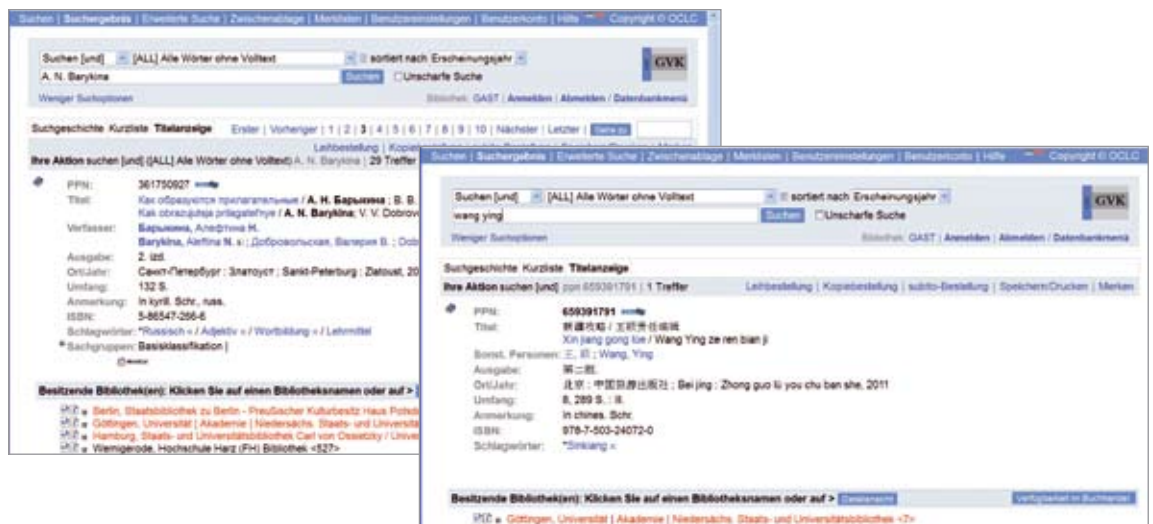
Suchen | Suchergebnis | Erweiterte Suche | Zwischenablage | Merklisten | Benutzereinstellungen | Benutzerkonto | Hilfe Copyright © OCLC

Suchen [und] [ALL] Alle Wörter ohne Volltext sortiert nach Erscheinungsjahr
A. N. Barykina Suchen Unscharfe Suche
GVK
Weniger Suchoptionen
Bibliothek: GAST | Anmelden | Abmelden | Datenbankmenü

Suchgeschichte Kurzliste Titelanzeige Erster | Vorheriger | 1 | 2 | 3 | 4 | 5 | 6 | 7 | 8 | 9 | 10 | Nächster | Letzter |

Leihbestellung | Kopie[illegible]
Ihre Aktion suchen [und] ([ALL] Alle Wörter ohne Volltext) A. N. Barykina | 29 Treffer

PPN: 361750927
Titel: Как образуются прилагательные / А. Н. Барыкина ; В. В. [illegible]
Kak obrazujutsja prilagatel'nye / A. N. Barykina; V. V. Dobrov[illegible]
Verfasser: Барыкина, Алефтина Н.
Barykina, Aleftina N. ; Добровольская, Валерия В. ; Dob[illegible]
Ausgabe: 2. izd.
Ort/Jahr: Санкт-Петербург : Златоуст, 20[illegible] ; Sankt-Peterburg : Zlatoust, 20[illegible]
Umfang: 132 S.
Anmerkung: In kyrill. Schr., russ.
ISBN: 5-86547-266-6
Schlagwörter: *Russisch » / Adjektiv » / Wortbildung » / Lehrmittel
Sachgruppen: Basisklassifikation |

Besitzende Bibliothek(en): Klicken Sie auf einen Bibliotheksnamen oder auf >
Berlin, Staatsbibliothek zu Berlin - Preußischer Kulturbesitz Haus Potsd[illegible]
Göttingen, Universität | Akademie | Niedersächs. Staats- und Universitä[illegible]
Hamburg, Staats- und Universitätsbibliothek Carl von Ossietzky / Unive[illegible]
Wernigerode, Hochschule Harz (FH) Bibliothek <527>

Suchen | Suchergebnis | Erweiterte Suche | Zwischenablage | Merklisten | Benutzereinstellungen | Benutzerkonto | Hilfe Copyright © OCLC

Suchen [und] [ALL] Alle Wörter ohne Volltext sortiert nach Erscheinungsjahr
wang ying Suchen Unscharfe Suche
GVK
Weniger Suchoptionen
Bibliothek: GAST | Anmelden | Abmelden | Datenbankmenü

Suchgeschichte Kurzliste Titelanzeige
Ihre Aktion suchen [und] ppn 659391791 | 1 Treffer Leihbestellung | Kopiebestellung | subito-Bestellung | Speichern/Drucken | Merken

PPN: 659391791
Titel: 新疆攻略 / 王迎责任编辑
Xin jiang gong lüe / Wang Ying ze ren bian ji
Sonst. Personen: 王, 迎 ; Wang, Ying
Ausgabe: 第二版
Ort/Jahr: 北京 : 中国旅游出版社 ; Bei jing : Zhong guo lü you chu ban she, 2011
Umfang: 8, 289 S. : Ill.
Anmerkung: In chines. Schr.
ISBN: 978-7-503-24072-0
Schlagwörter: *Sinkiang »

Besitzende Bibliothek(en): Klicken Sie auf einen Bibliotheksnamen oder auf > Verfügbarkeit im Buchhandel
Göttingen, Universität | Akademie | Niedersächs. Staats- und Universitätsbibliothek <7>